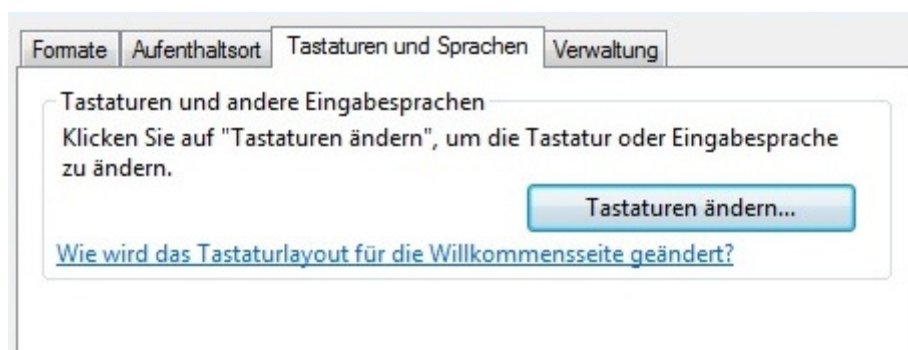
Formate | Aufenthaltsort | Tastaturen und Sprachen | Verwaltung

Tastaturen und andere Eingabesprachen

Klicken Sie auf "Tastaturen ändern", um die Tastatur oder Eingabesprache zu ändern.

Tastaturen ändern...

Wie wird das Tastaturlayout für die Willkommensseite geändert?